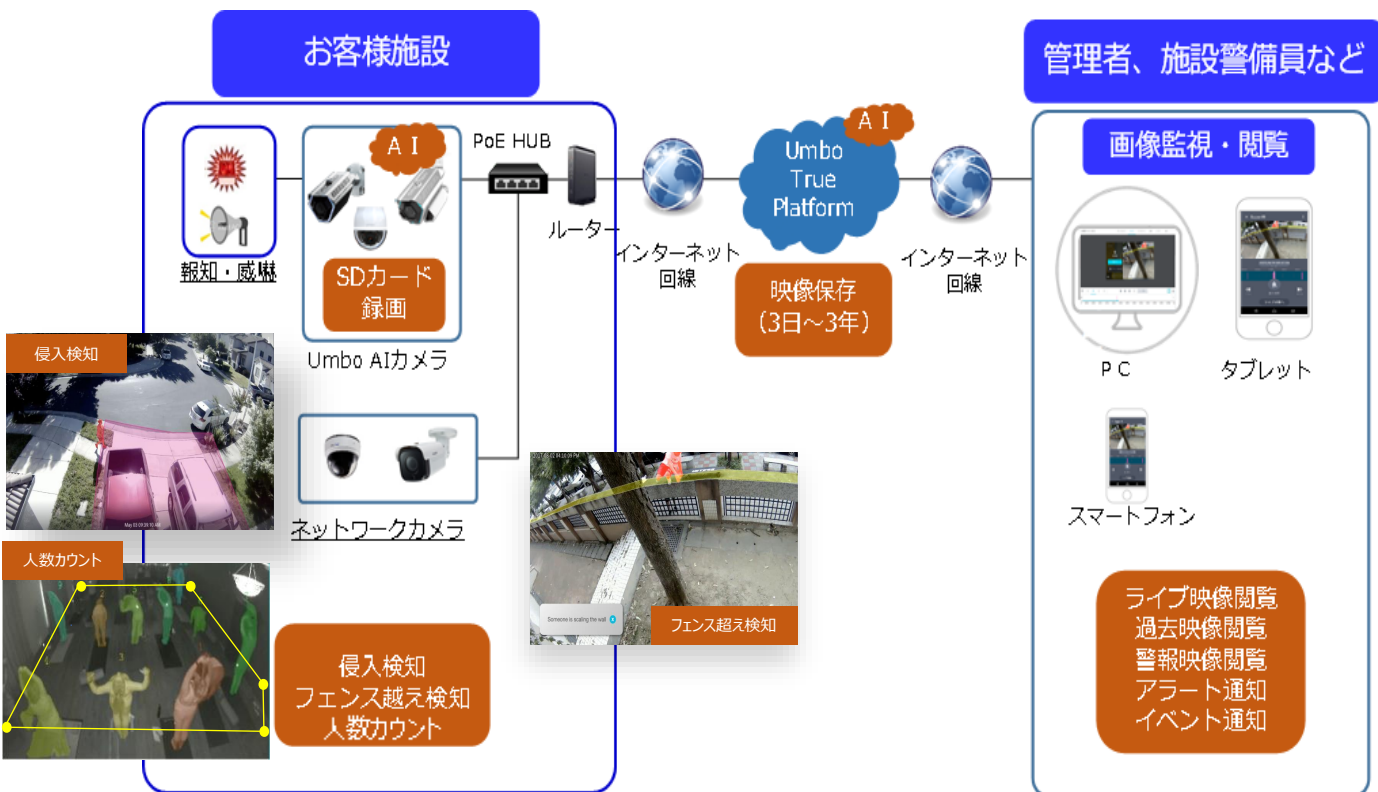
お客様施設

管理者、施設警備員など

ＡＩ

PoE HUB

ＡＩ

Umbo True Platform

報知・威嚇

SDカード録画

ルーター

インターネット回線

映像保存（3日～3年）

インターネット回線

画像監視・閲覧

Umbo AIカメラ

侵入検知

May 03 09:35:10 AM

ネットワークカメラ

ＰＣ

タブレット

スマートフォン

人数カウント

Someone is scaling the wall

フェンス超え検知

侵入検知
フェンス越え検知
人数カウント

ライブ映像閲覧
過去映像閲覧
警報映像閲覧
アラート通知
イベント通知